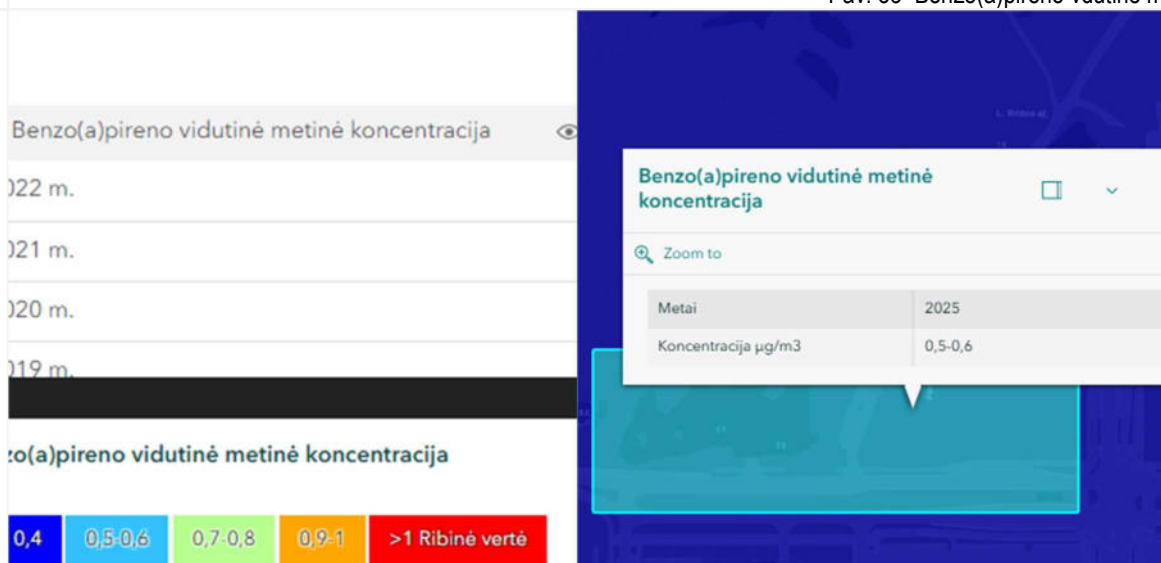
Pav. 39 Benzo(a)pireno vidutinė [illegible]

Benzo(a)pireno vidutinė metinė koncentracija

)22 m.

)21 m.

)20 m.

)19 m.

:o(a)pireno vidutinė metinė koncentracija

| 0,4 | 0,5-0,6 | 0,7-0,8 | 0,9-1 | >1 Ribinė vertė |
|---|---|---|---|---|

Benzo(a)pireno vidutinė metinė koncentracija

Zoom to

| Metai | 2025 |
|---|---|
| Koncentracija µg/m3 | 0,5-0,6 |